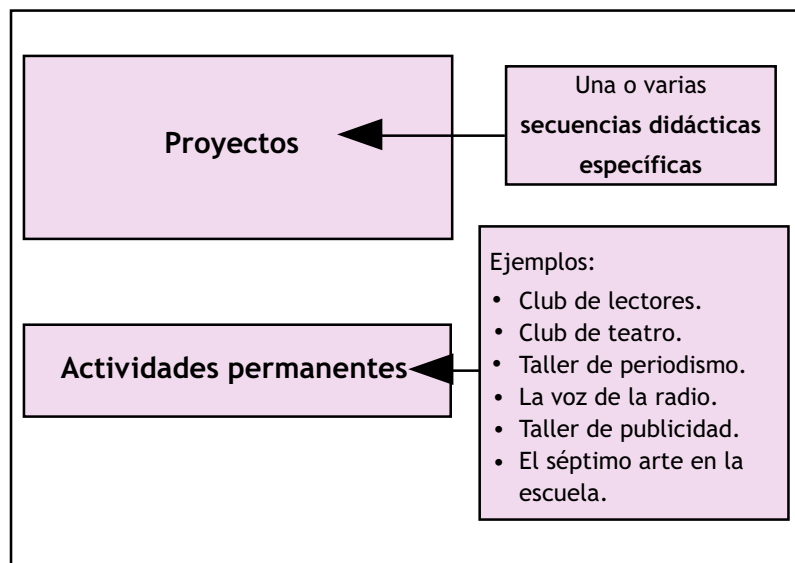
Proyectos

Una o varias
**secuencias didácticas específicas**

Actividades permanentes

Ejemplos:
- Club de lectores.
- Club de teatro.
- Taller de periodismo.
- La voz de la radio.
- Taller de publicidad.
- El séptimo arte en la escuela.